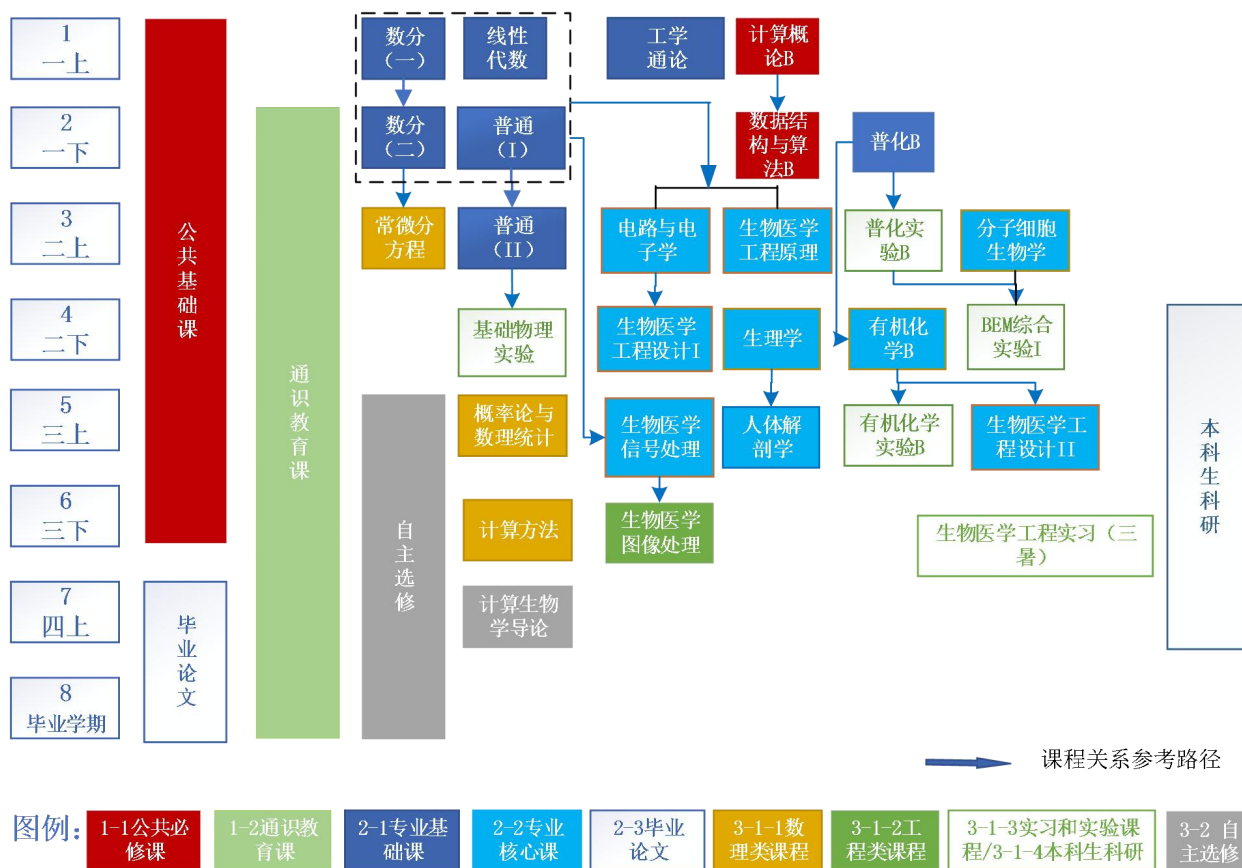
1
一上

2
一下

3
二上

4
二下

5
三上

6
三下

7
四上

8
毕业学期

公共基础课

毕业论文

通识教育课

自主选修

数分（一）

线性代数

数分（二）

普通（I）

常微分方程

普通（II）

基础物理实验

概率论与数理统计

计算方法

计算生物学导论

工学通论

计算概论B

数据结构与算法B

电路与电子学

生物医学工程原理

生物医学工程设计I

生理学

人体解剖学

生物医学信号处理

生物医学图像处理

普化B

普化实验B

分子细胞生物学

BEM综合实验I

有机化学B

有机化学实验B

生物医学工程设计II

生物医学工程实习（三暑）

本科生科研

课程关系参考路径

图例：

| 1-1公共必修课 | 1-2通识教育课 | 2-1专业基础课 | 2-2专业核心课 | 2-3毕业论文 | 3-1-1数理类课程 | 3-1-2工程类课程 | 3-1-3实习和实验课程/3-1-4本科生科研 | 3-2 自主选修 |